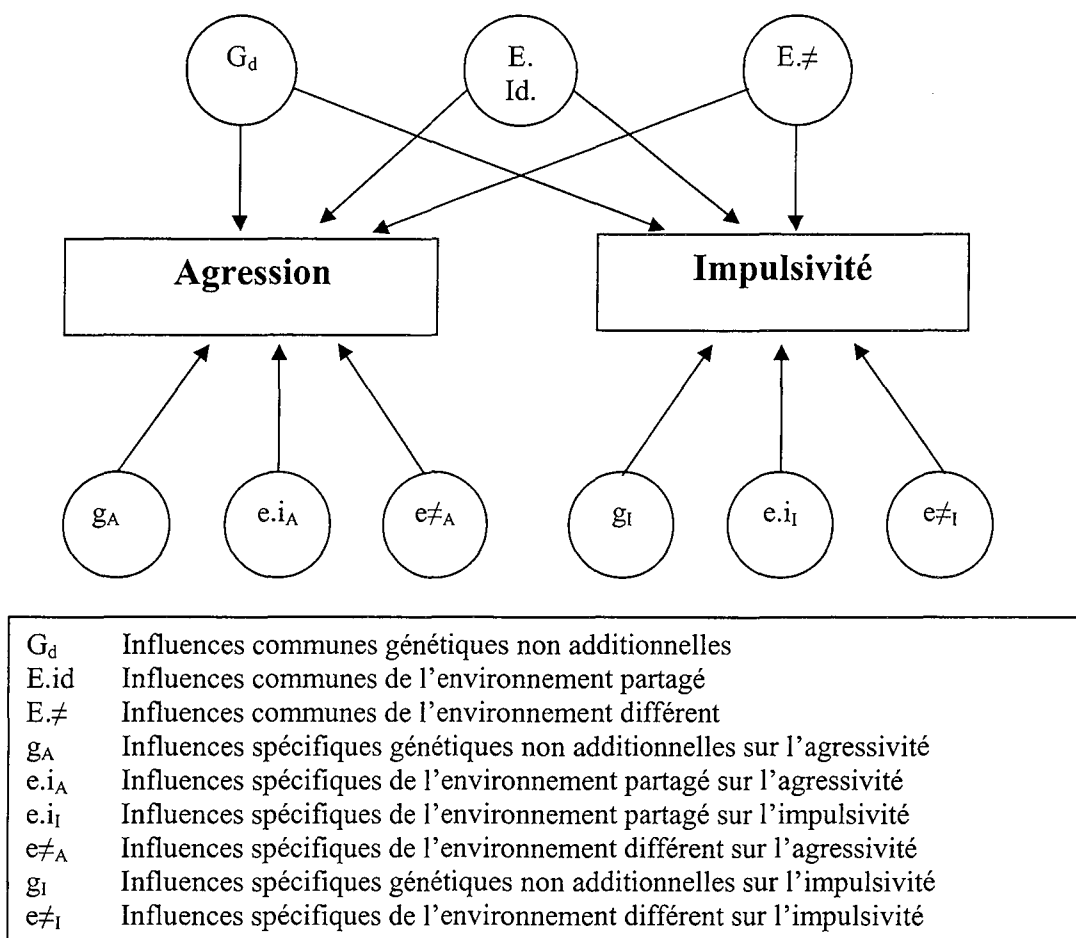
$G_d$

E. Id.

E.$\neq$

**Agression**

**Impulsivité**

$g_A$

e.$i_A$

e$\neq_A$

$g_I$

e.$i_I$

e$\neq_I$

| | |
|---|---|
| $G_d$ | Influences communes génétiques non additionnelles |
| E.id | Influences communes de l'environnement partagé |
| E.$\neq$ | Influences communes de l'environnement différent |
| $g_A$ | Influences spécifiques génétiques non additionnelles sur l'agressivité |
| e.$i_A$ | Influences spécifiques de l'environnement partagé sur l'agressivité |
| e.$i_I$ | Influences spécifiques de l'environnement partagé sur l'impulsivité |
| e$\neq_A$ | Influences spécifiques de l'environnement différent sur l'agressivité |
| $g_I$ | Influences spécifiques génétiques non additionnelles sur l'impulsivité |
| e$\neq_I$ | Influences spécifiques de l'environnement différent sur l'impulsivité |